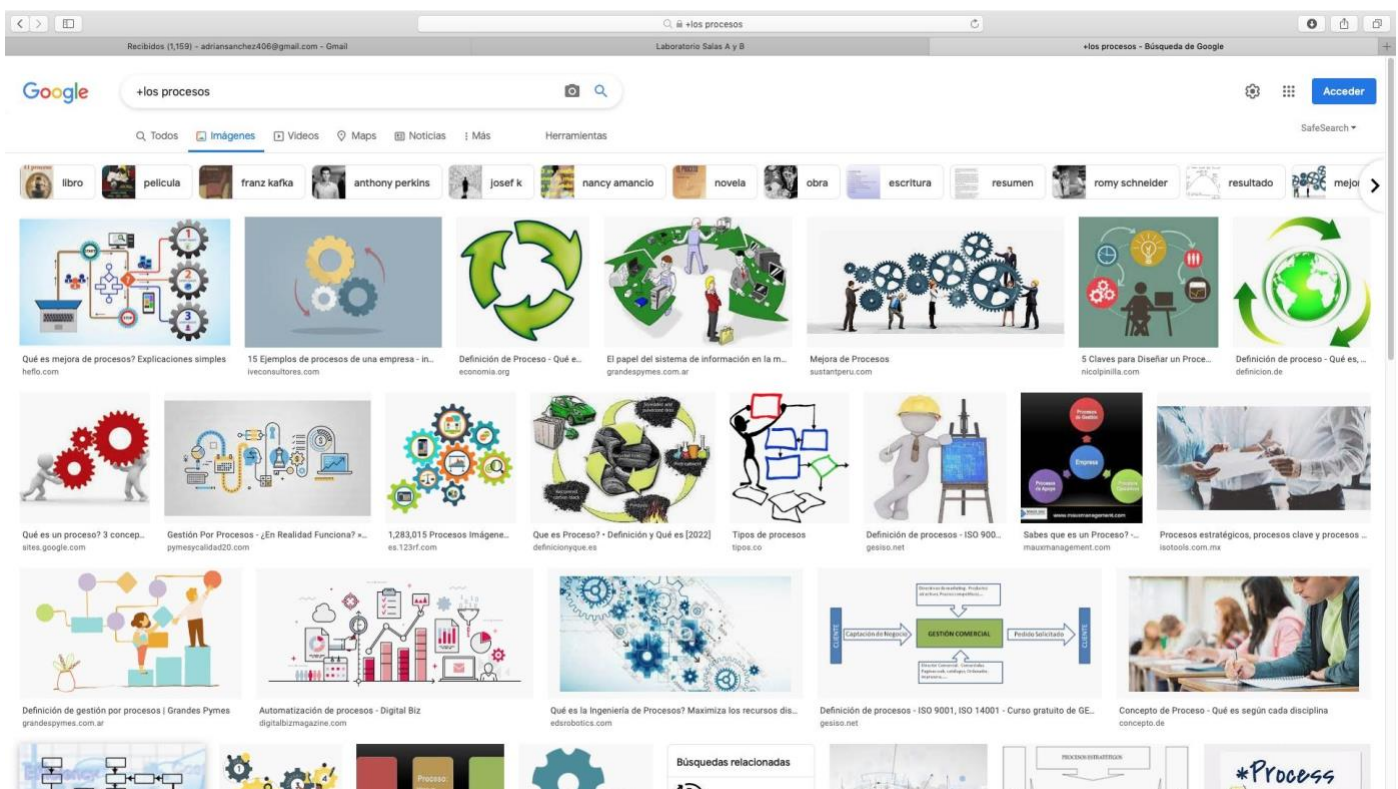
+los procesos

Recibidos (1,159) - adriansanchez406@gmail.com - Gmail

Laboratorio Salas A y B

+los procesos - Búsqueda de Google

Google

+los procesos

Acceder

Q Todos  Imágenes  Videos  Maps  Noticias  : Más  Herramientas

SafeSearch

libro  pelicula  franz kafka  anthony perkins  josef k  nancy amancio  novela  obra  escritura  resumen  romy schneider  resultado  mejor

Qué es mejora de procesos? Explicaciones simples
heflo.com

15 Ejemplos de procesos de una empresa - in...
iveconsultores.com

Definición de Proceso - Qué e...
economia.org

El papel del sistema de información en la m...
grandespymes.com.ar

Mejora de Procesos
sustantperu.com

5 Claves para Diseñar un Proce...
nicolpinilla.com

Definición de proceso - Qué es, ...
definicion.de

Qué es un proceso? 3 concep...
sites.google.com

Gestión Por Procesos - ¿En Realidad Funciona? »...
pymesycalidad20.com

1,283,015 Procesos Imágene...
es.123rf.com

Que es Proceso? » Definición y Qué es [2022]
definicionyque.es

Tipos de procesos
tipos.co

Definición de procesos - ISO 900...
gesiso.net

Sabes que es un Proceso? -...
mauxmanagement.com

Procesos estratégicos, procesos clave y procesos ...
isotools.com.mx

Definición de gestión por procesos | Grandes Pymes
grandespymes.com.ar

Automatización de procesos - Digital Biz
digitalbizmagazine.com

Qué es la Ingeniería de Procesos? Maximiza los recursos dis...
edsrobotics.com

CLIENTE  Captación de Negocio  GESTIÓN COMERCIAL  Pedido Solicitado  CLIENTE

Definición de procesos - ISO 9001, ISO 14001 - Curso gratuito de GE...
gesiso.net

Concepto de Proceso - Qué es según cada disciplina
concepto.de

Proceso

Búsquedas relacionadas

PROCESOS ESTRATÉGICOS

*Process